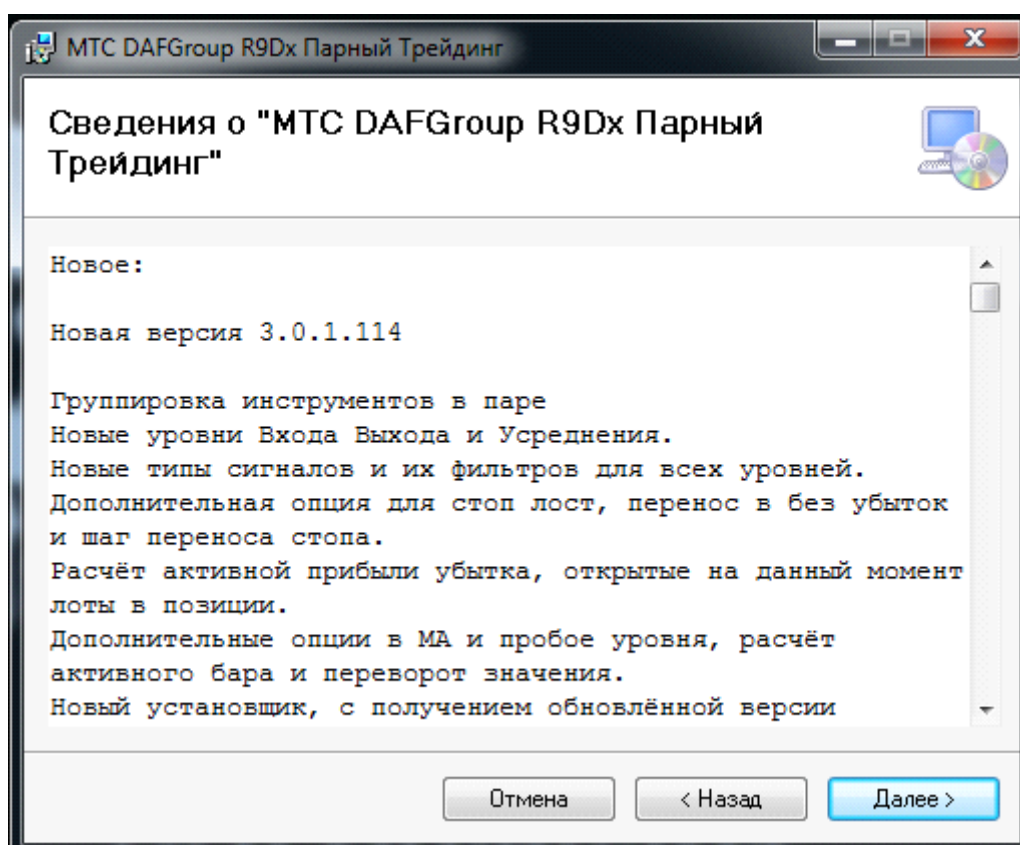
MTC DAFGroup R9Dx Парный Трейдинг

Сведения о "MTC DAFGroup R9Dx Парный Трейдинг"

Новое:

Новая версия 3.0.1.114

Группировка инструментов в паре
Новые уровни Входа Выхода и Усреднения.
Новые типы сигналов и их фильтров для всех уровней.
Дополнительная опция для стоп лост, перенос в без убыток и шаг переноса стопа.
Расчёт активной прибыли убытка, открытые на данный момент лоты в позиции.
Дополнительные опции в МА и пробое уровня, расчёт активного бара и переворот значения.
Новый установщик, с получением обновлённой версии

Отмена
< Назад
Далее >